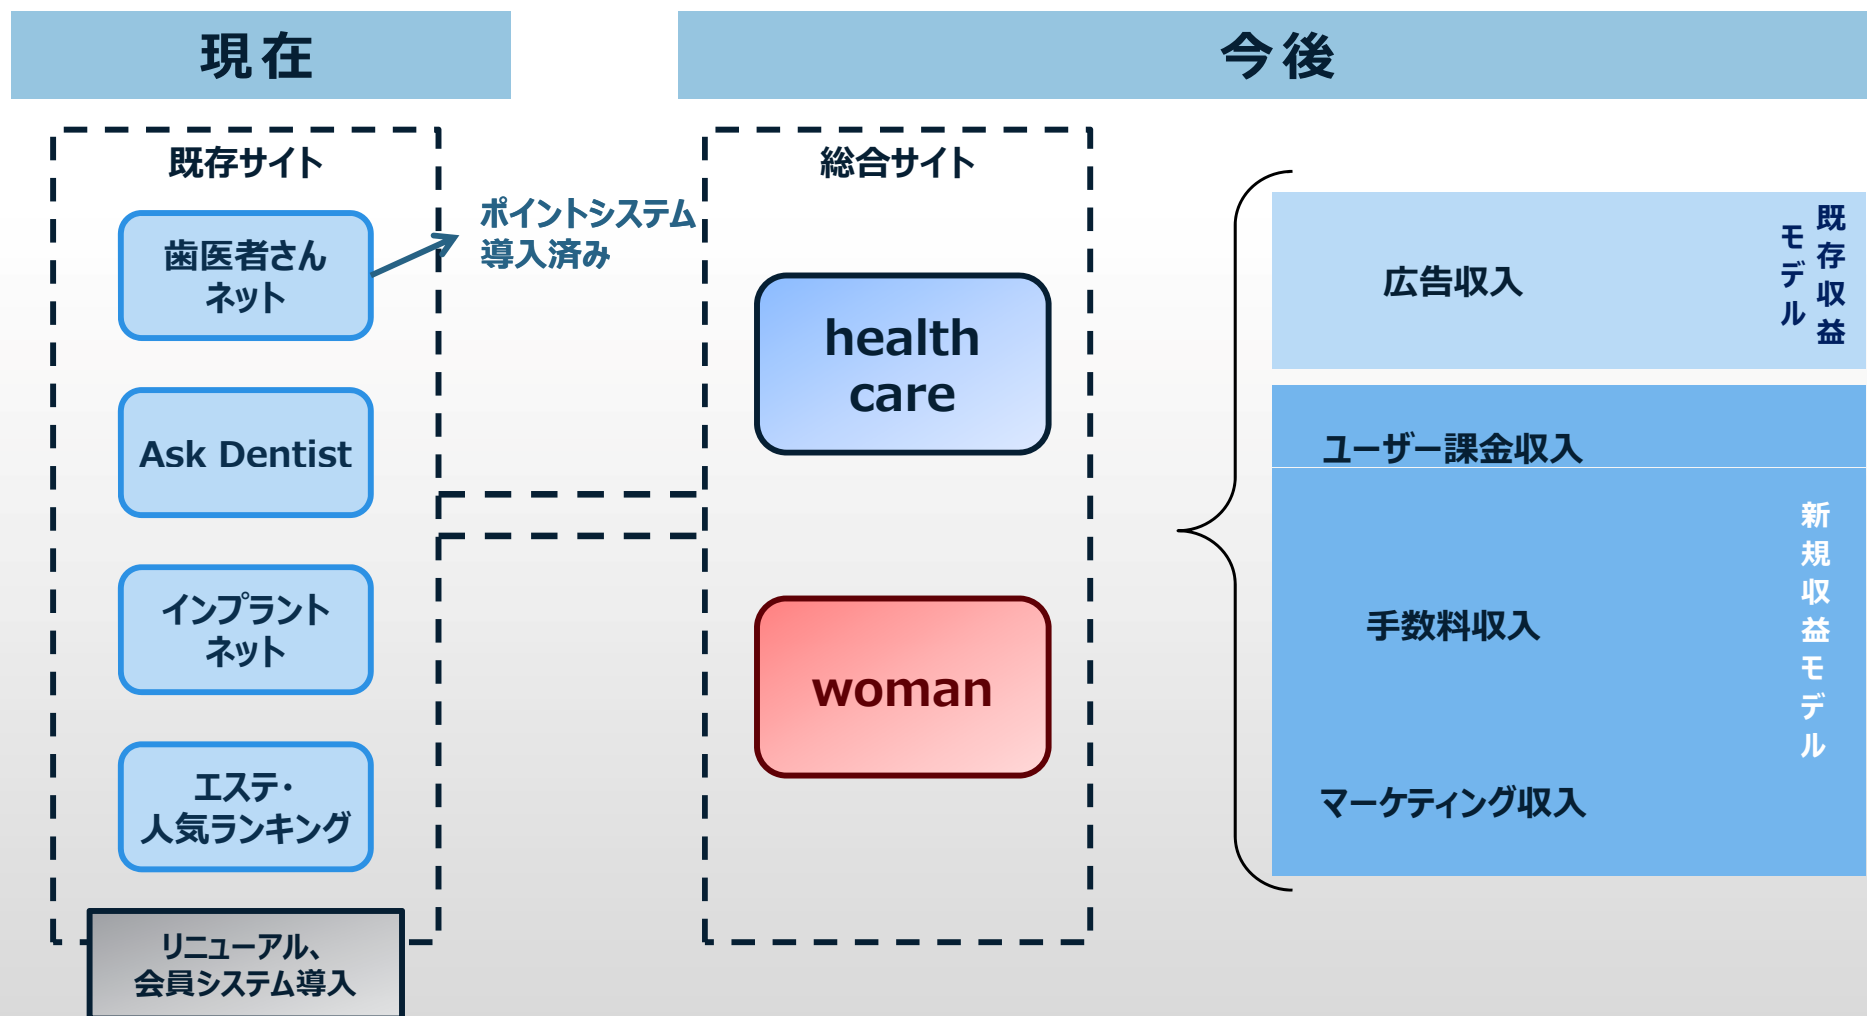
現在

今後

既存サイト

歯医者さんネット

Ask Dentist

インプラントネット

エステ・人気ランキング

リニューアル、会員システム導入

ポイントシステム導入済み

総合サイト

health care

woman

広告収入

既存収益モデル

ユーザー課金収入

手数料収入

マーケティング収入

新規収益モデル